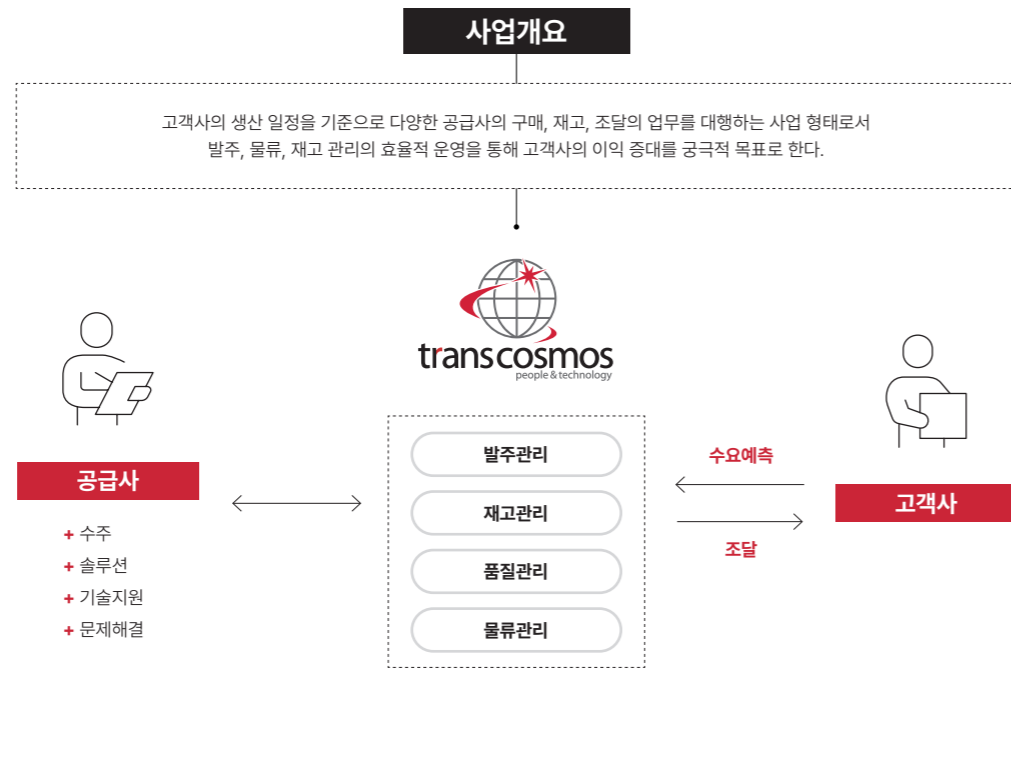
사업개요

고객사의 생산 일정을 기준으로 다양한 공급사의 구매, 재고, 조달의 업무를 대행하는 사업 형태로서
발주, 물류, 재고 관리의 효율적 운영을 통해 고객사의 이익 증대를 궁극적 목표로 한다.

trans cosmos
people & technology

공급사
+ 수주
+ 솔루션
+ 기술지원
+ 문제해결

발주관리
재고관리
품질관리
물류관리

수요예측
조달

고객사